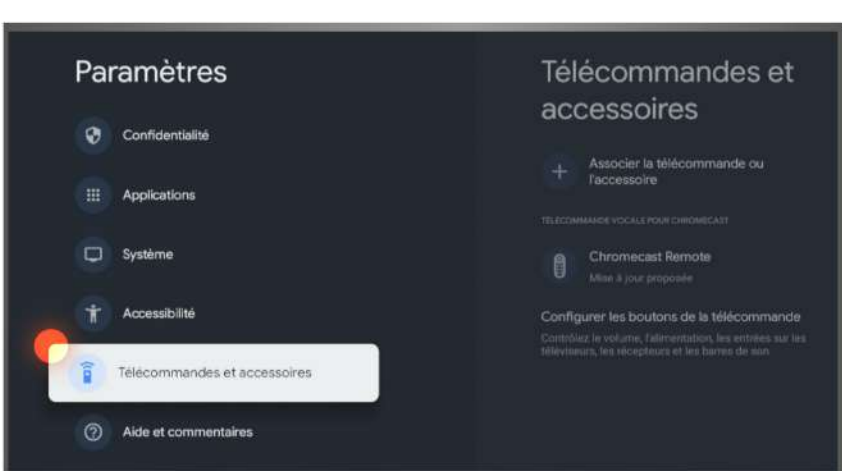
Paramètres

Confidentialité

Applications

Système

Accessibilité

Télécommandes et accessoires

Aide et commentaires

Télécommandes et accessoires

Associer la télécommande ou l'accessoire

TÉLÉCOMMANDE VOCALE POUR CHROMECAST

Chromecast Remote
Mise à jour proposée

Configurer les boutons de la télécommande
Contrôlez le volume, l'alimentation, les entrées sur les téléviseurs, les récepteurs et les barres de son